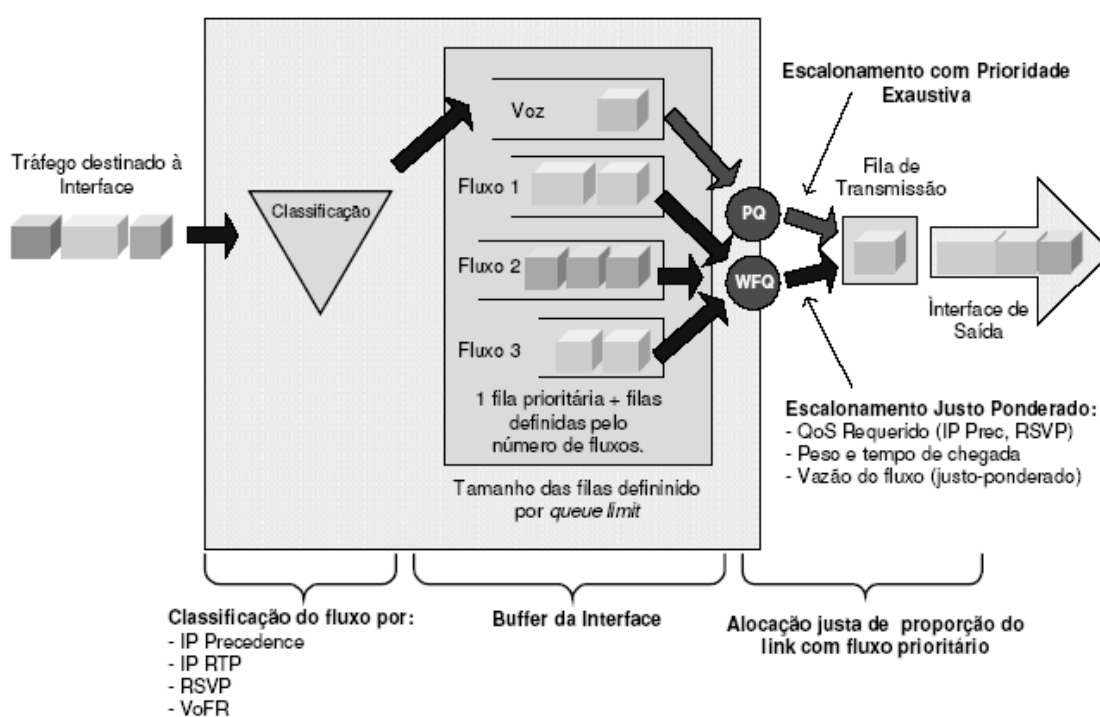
Escalonamento com Prioridade Exaustiva

Tráfego destinado à Interface

Classificação

Voz

Fluxo 1

Fluxo 2

Fluxo 3

PQ

WFQ

Fila de Transmissão

Ìnterface de Saída

1 fila prioritária + filas definidas pelo número de fluxos.

Tamanho das filas defininido por queue limit

Escalonamento Justo Ponderado:
- QoS Requerido (IP Prec, RSVP)
- Peso e tempo de chegada
- Vazão do fluxo (justo-ponderado)

Classificação do fluxo por:
- IP Precedence
- IP RTP
- RSVP
- VoFR

Buffer da Interface

Alocação justa de proporção do link com fluxo prioritário